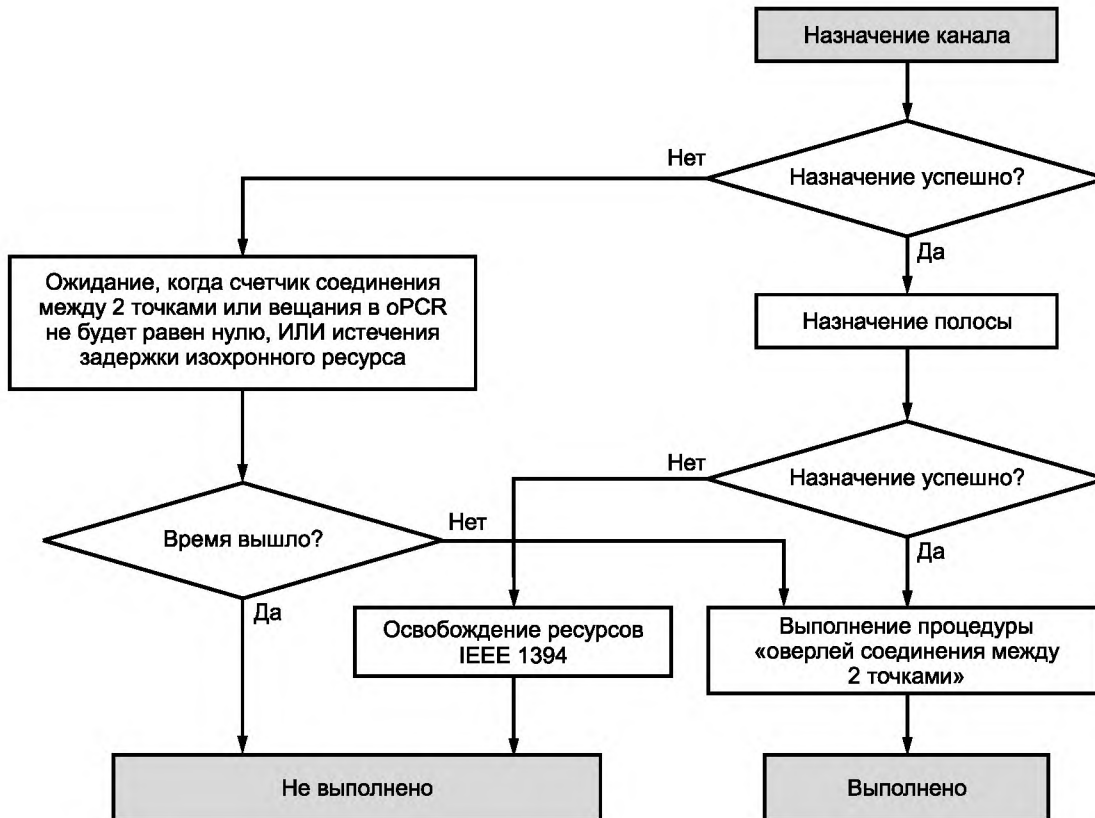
Назначение канала

Нет

Назначение успешно?

Да

Ожидание, когда счетчик соединения между 2 точками или вещания в oPCR не будет равен нулю, ИЛИ истечения задержки изохронного ресурса

Назначение полосы

Нет

Назначение успешно?

Время вышло?

Нет

Да

Да

Освобождение ресурсов IEEE 1394

Выполнение процедуры «оверлей соединения между 2 точками»

Не выполнено

Выполнено